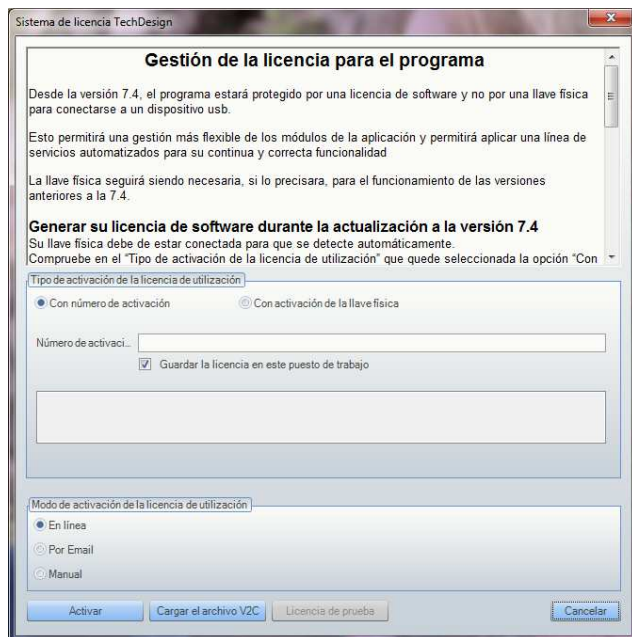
Sistema de licencia TechDesign

Gestión de la licencia para el programa

Desde la versión 7.4, el programa estará protegido por una licencia de software y no por una llave física para conectarse a un dispositivo usb.

Esto permitirá una gestión más flexible de los módulos de la aplicación y permitirá aplicar una línea de servicios automatizados para su continua y correcta funcionalidad

La llave física seguirá siendo necesaria, si lo precisara, para el funcionamiento de las versiones anteriores a la 7.4.

Generar su licencia de software durante la actualización a la versión 7.4
Su llave física debe de estar conectada para que se detecte automáticamente.
Compruebe en el "Tipo de activación de la licencia de utilización" que quede seleccionada la opción "Con

Tipo de activación de la licencia de utilización
Con número de activación
Con activación de la llave física

Número de activaci...
Guardar la licencia en este puesto de trabajo

Modo de activación de la licencia de utilización
En línea
Por Email
Manual

Activar
Cargar el archivo V2C
Licencia de prueba
Cancelar